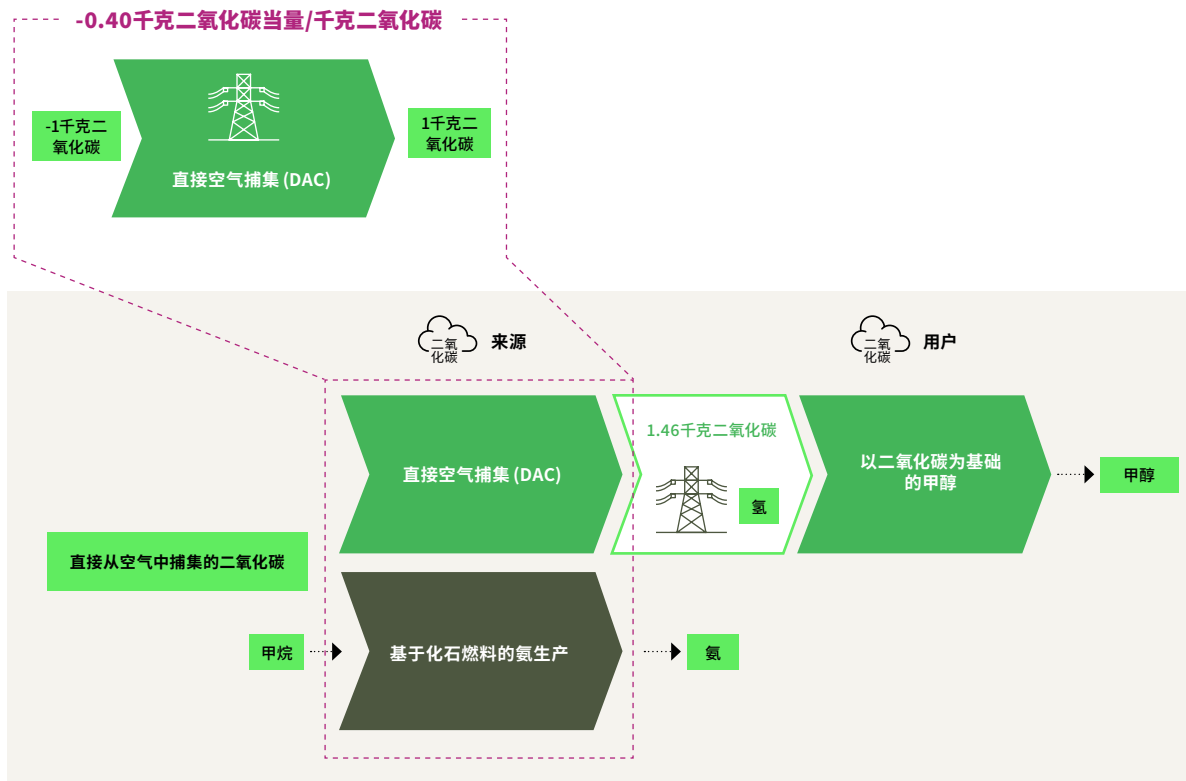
-0.40千克二氧化碳当量/千克二氧化碳

-1千克二氧化碳

直接空气捕集 (DAC)

1千克二氧化碳

二氧化碳 来源

二氧化碳 用户

直接空气捕集 (DAC)

1.46千克二氧化碳

氢

以二氧化碳为基础的甲醇

甲醇

直接从空气中捕集的二氧化碳

甲烷

基于化石燃料的氨生产

氨